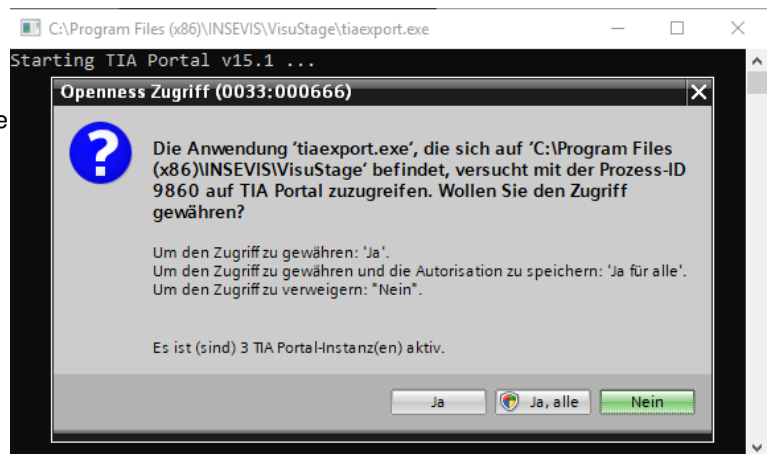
C:\Program Files (x86)\INSEVIS\VisuStage\tiaexport.exe

Starting TIA Portal v15.1 ...

Openness Zugriff (0033:000666)

Die Anwendung 'tiaexport.exe', die sich auf 'C:\Program Files (x86)\INSEVIS\VisuStage' befindet, versucht mit der Prozess-ID 9860 auf TIA Portal zuzugreifen. Wollen Sie den Zugriff gewähren?

Um den Zugriff zu gewähren: 'Ja'.
Um den Zugriff zu gewähren und die Autorisation zu speichern: 'Ja für alle'.
Um den Zugriff zu verweigern: "Nein".

Es ist (sind) 3 TIA Portal-Instanz(en) aktiv.

Ja | Ja, alle | Nein